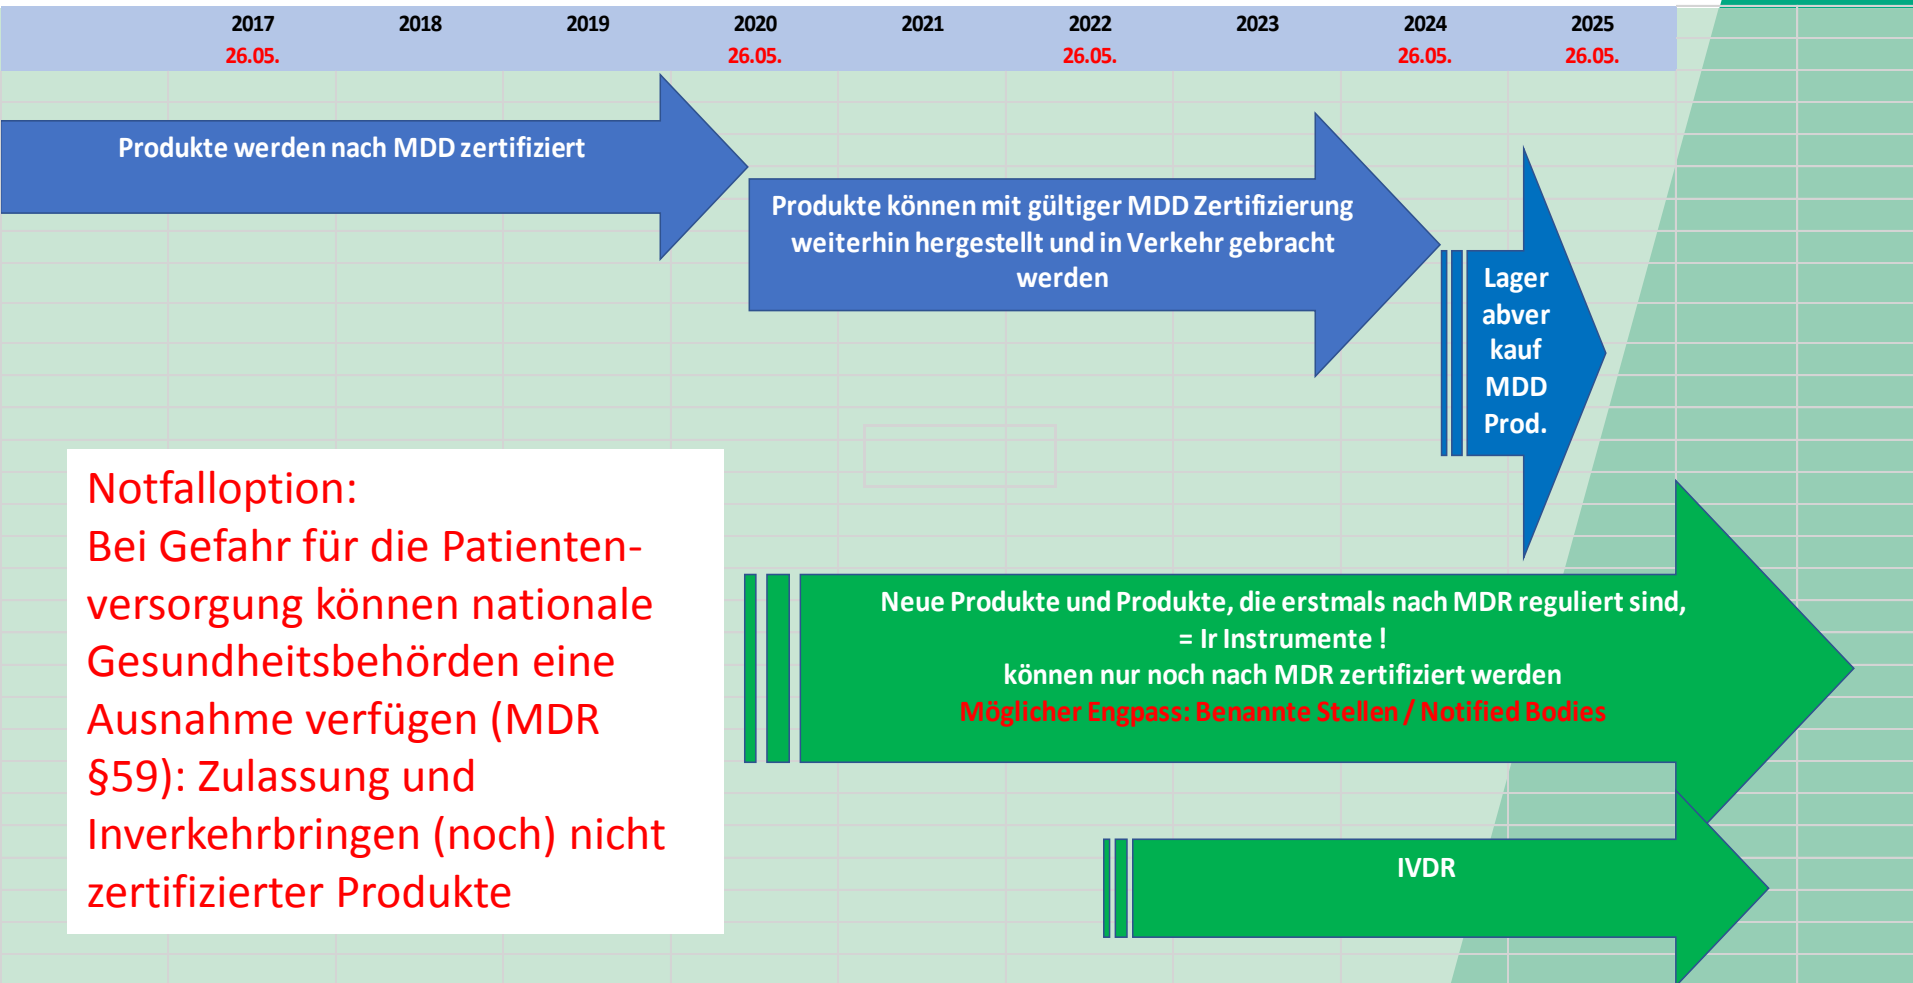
| 2017 | 2018 | 2019 | 2020 | 2021 | 2022 | 2023 | 2024 | 2025 |
|---|---|---|---|---|---|---|---|---|
| 26.05. | | | 26.05. | | 26.05. | | 26.05. | 26.05. |

Produkte werden nach MDD zertifiziert

Produkte können mit gültiger MDD Zertifizierung weiterhin hergestellt und in Verkehr gebracht werden

Lager abver kauf MDD Prod.

Notfalloption:
Bei Gefahr für die Patientenversorgung können nationale Gesundheitsbehörden eine Ausnahme verfügen (MDR §59): Zulassung und Inverkehrbringen (noch) nicht zertifizierter Produkte

Neue Produkte und Produkte, die erstmals nach MDR reguliert sind,
= Ir Instrumente !
können nur noch nach MDR zertifiziert werden
Möglicher Engpass: Benannte Stellen / Notified Bodies

IVDR